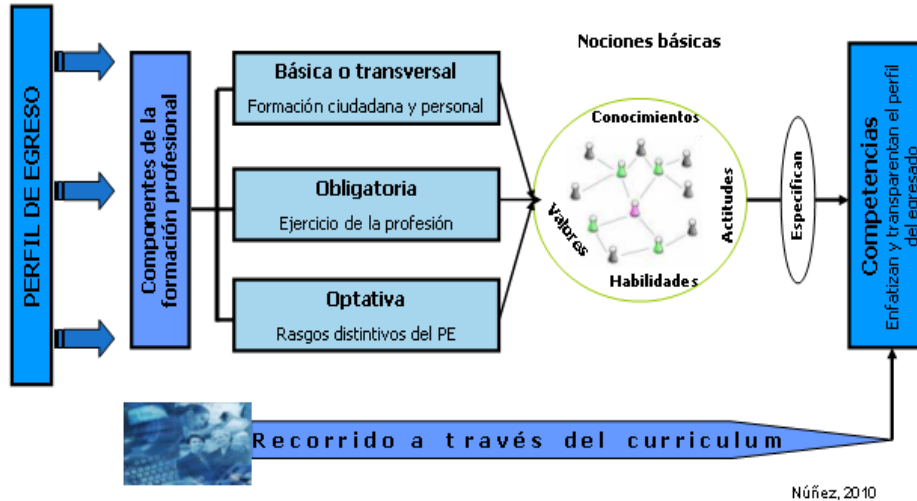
PERFIL DE EGRESO

Componentes de la formación profesional

Básica o transversal
Formación ciudadana y personal

Obligatoria
Ejercicio de la profesión

Optativa
Rasgos distintivos del PE

Nociones básicas

Conocimientos

Valores

Actitudes

Habilidades

Especifican

Competencias
Enfatizan y transparentan el perfil del egresado

Recorrido a través del curriculum

Núñez, 2010